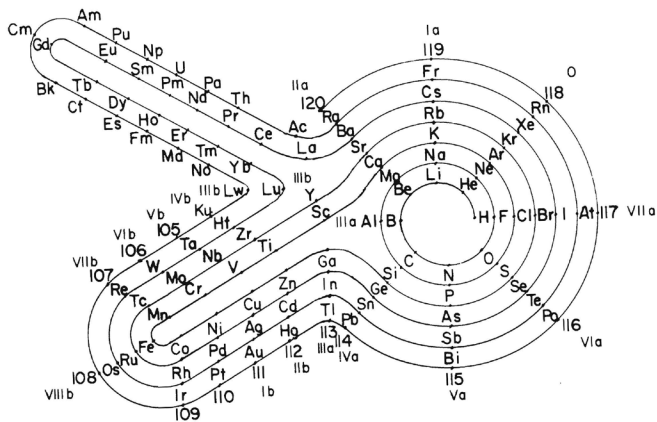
Am
Pu
Np
Cm
Gd
Eu
U
Sm
Pm
Pa
Nd
Th
Bk
Tb
Cf
Dy
Es
Ho
Fm
Er
Md
Tm
No
Yb
Pr
Ce
IIa
120
Ra
Ac
La
Ba
Sr
Ia
119
Fr
Cs
Rb
K
Na
Li
He
O
118
Rn
Xe
Kr
Ar
Ne
IIIb
Lw
Lu
IIIb
Y
Ca
Mg
Be
IVb
Ku
Hf
Vb
105
Ta
VIb
106
W
VIIb
107
Re
Zr
Nb
Mo
Tc
Mn
Ti
V
Cr
Sc
IIIa
Al
B
H
F
Cl
Br
I
At
117
VIIa
C
N
O
Si
P
S
Ge
As
Se
Te
Ga
In
Sn
Sb
Po
116
VIa
Zn
Cd
Cu
Ag
Ni
Pd
Fe
Co
Ru
Rh
Os
108
VIIIb
Ir
109
Pt
110
Au
111
Ib
Hg
112
IIb
Tl
113
IIIa
114
IVa
Pb
Bi
115
Va